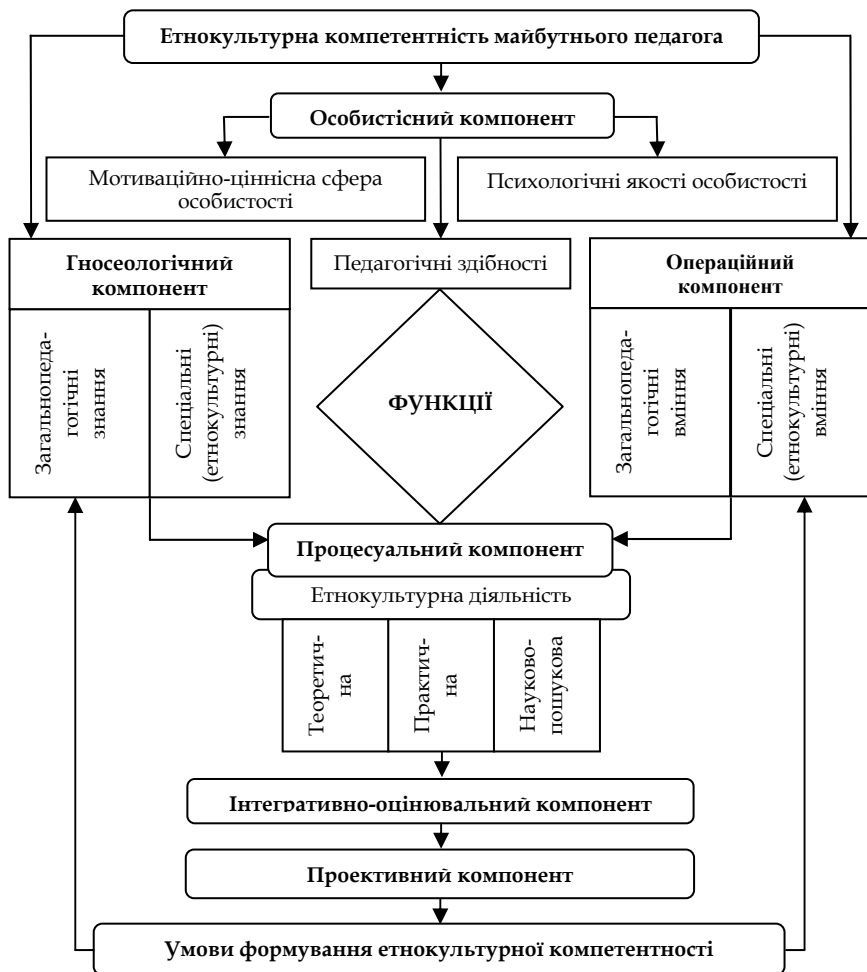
Етнокультурна компетентність майбутнього педагога

Особистісний компонент

Мотиваційно-ціннісна сфера особистості

Психологічні якості особистості

Гносеологічний компонент

Загальнопедагогічні знання

Спеціальні (етнокультурні) знання

Педагогічні здібності

ФУНКЦІЇ

Операційний компонент

Загальнопедагогічні вміння

Спеціальні (етнокультурні) вміння

Процесуальний компонент

Етнокультурна діяльність

Теоретична

Практична

Науково-пошукова

Інтегративно-оцінювальний компонент

Проективний компонент

Умови формування етнокультурної компетентності